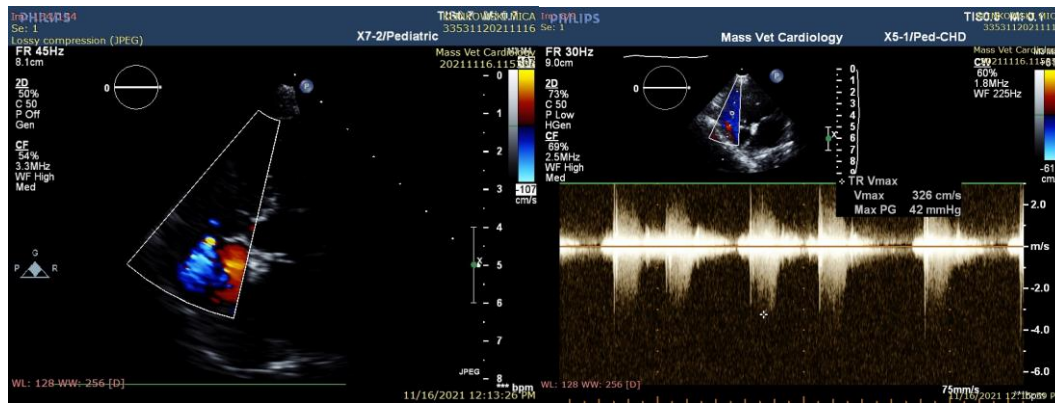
Im PHILIPS 4
Se: 1
Lossy compression (JPEG)
TIS0.4 MI 0.9 WICA
33531120211116
X7-2/Pediatric
FR 45Hz
8.1cm
Mass Vet Cardiology
20211116.115
2D
50%
C 50
P Off
Gen
CF
54%
3.3MHz
WF High
Med
107
-107
cm/s
0
1
2
3
4
5
6
7
8
P
R
JPEG
bpm
WL: 128 WW: 256 [D]
11/16/2021 12:13:26 PM

Im PHILIPS
Se: 1
Mass Vet Cardiology
X5-1/Ped-CHD
TIS0.8 MI 0.9
33531120211
FR 30Hz
9.0cm
Mass Vet Cardiology
20211116.115
2D
73%
C 50
P Low
HGen
CF
69%
2.5MHz
WF High
Med
CW
60%
1.8MHz
WF 225Hz
0
1
2
3
4
5
6
7
8
TR Vmax
Vmax 326 cm/s
Max PG 42 mmHg
2.0
m/s
-2.0
-4.0
-6.0
-61
cm
WL: 128 WW: 256 [D]
75mm/s
11/16/2021 12:15 PM